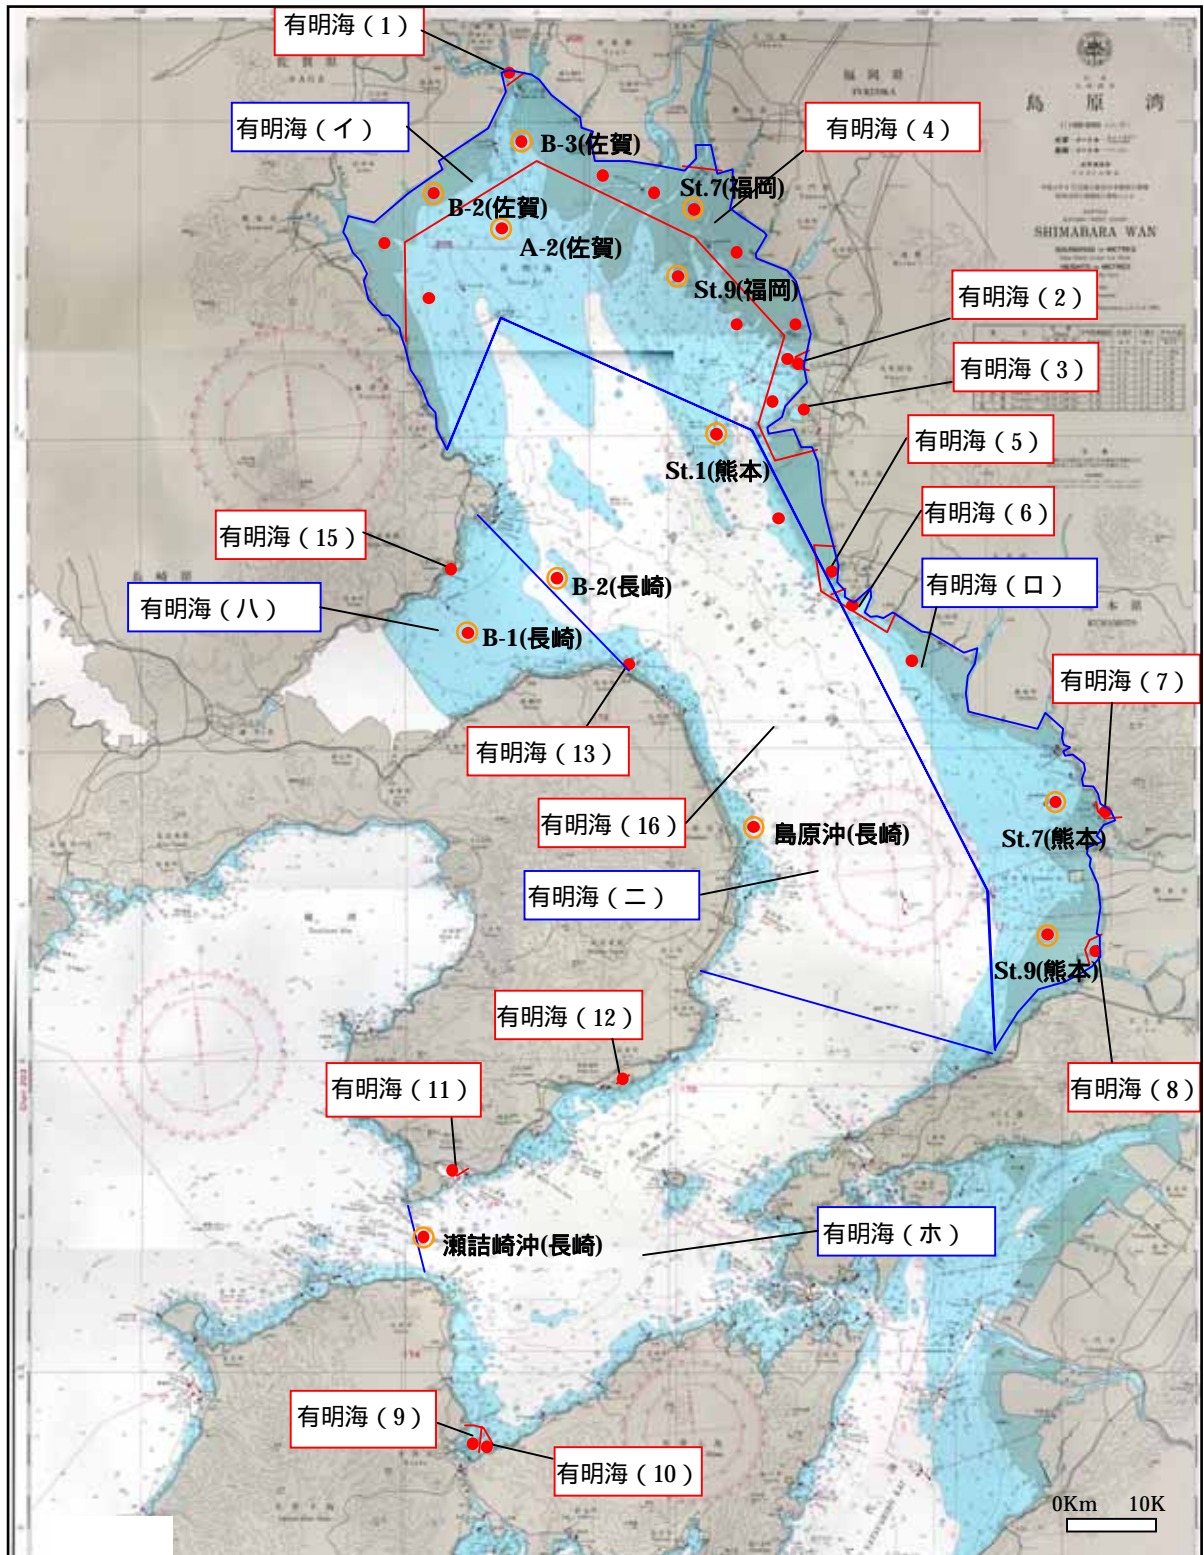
有明海（1）
有明海（イ）
B-3(佐賀)
有明海（4）
島　原　湾
SHIMABARA WAN
St.7(福岡)
B-2(佐賀)
A-2(佐賀)
St.9(福岡)
有明海（2）
有明海（3）
有明海（5）
St.1(熊本)
有明海（6）
有明海（15）
有明海（ロ）
B-2(長崎)
有明海（ハ）
B-1(長崎)
有明海（7）
有明海（13）
有明海（16）
島原沖(長崎)
St.7(熊本)
有明海（ニ）
St.9(熊本)
有明海（12）
有明海（11）
有明海（8）
有明海（ホ）
瀬詰崎沖(長崎)
有明海（9）
有明海（10）
0Km　10K